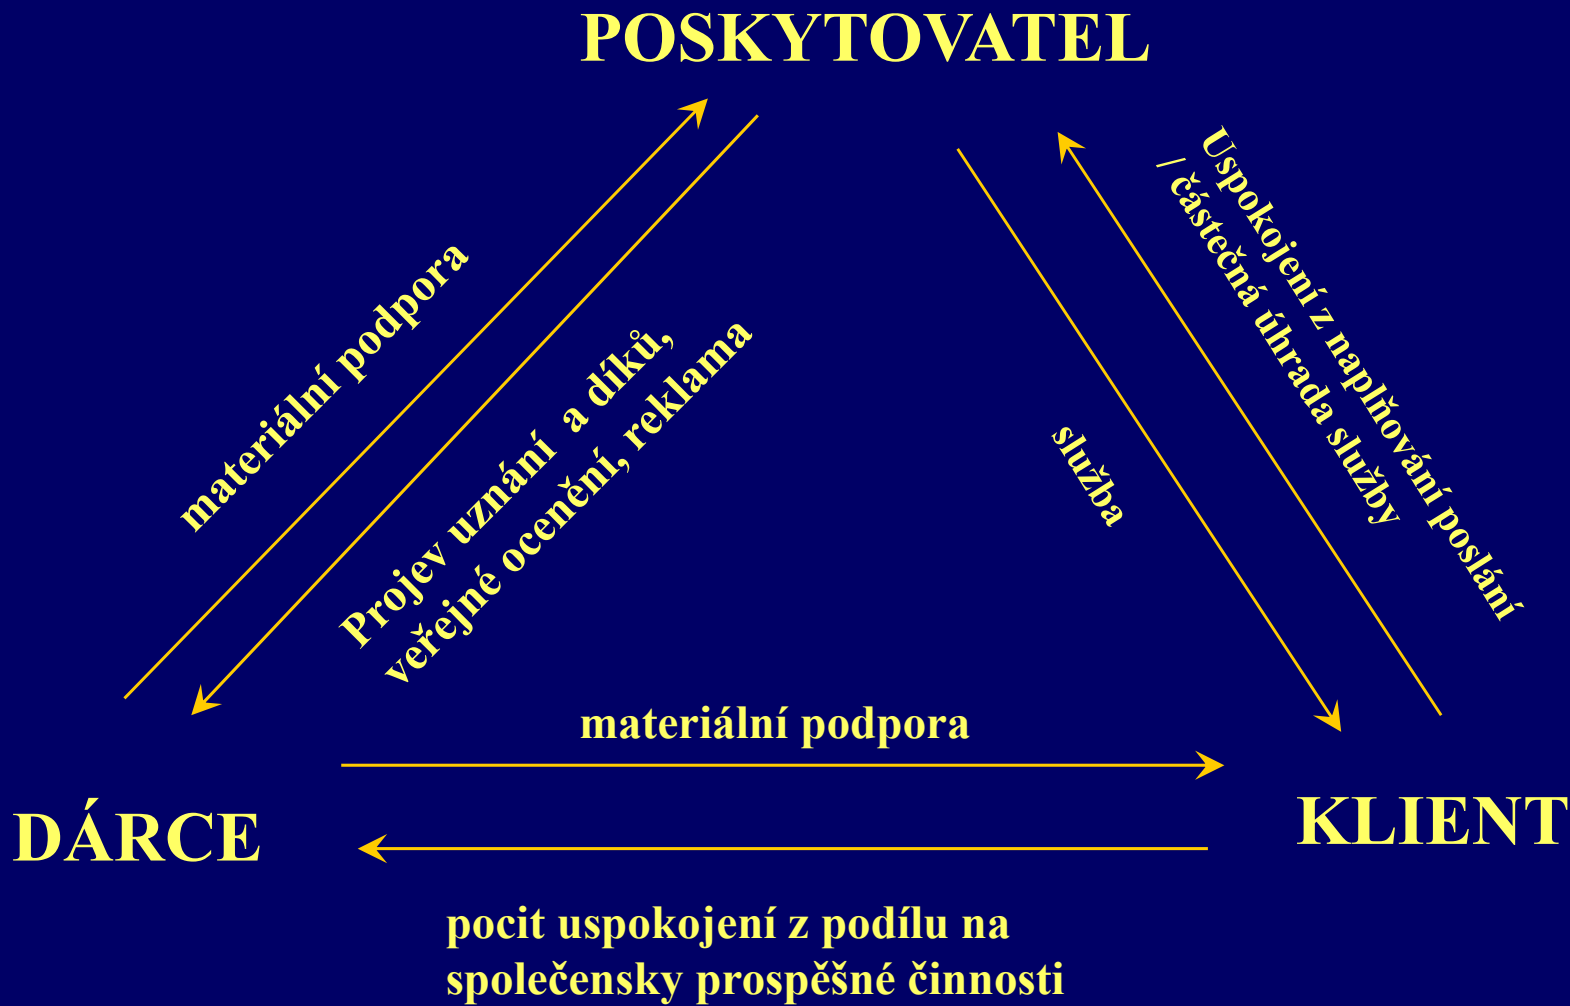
POSKYTOVATEL

materiální podpora

Projev uznání a díků, veřejné ocenění, reklama

služba

Uspokojení z naplňování poslání / částečná úhrada služby

materiální podpora

DÁRCE

KLIENT

pocit uspokojení z podílu na společensky prospěšné činnosti